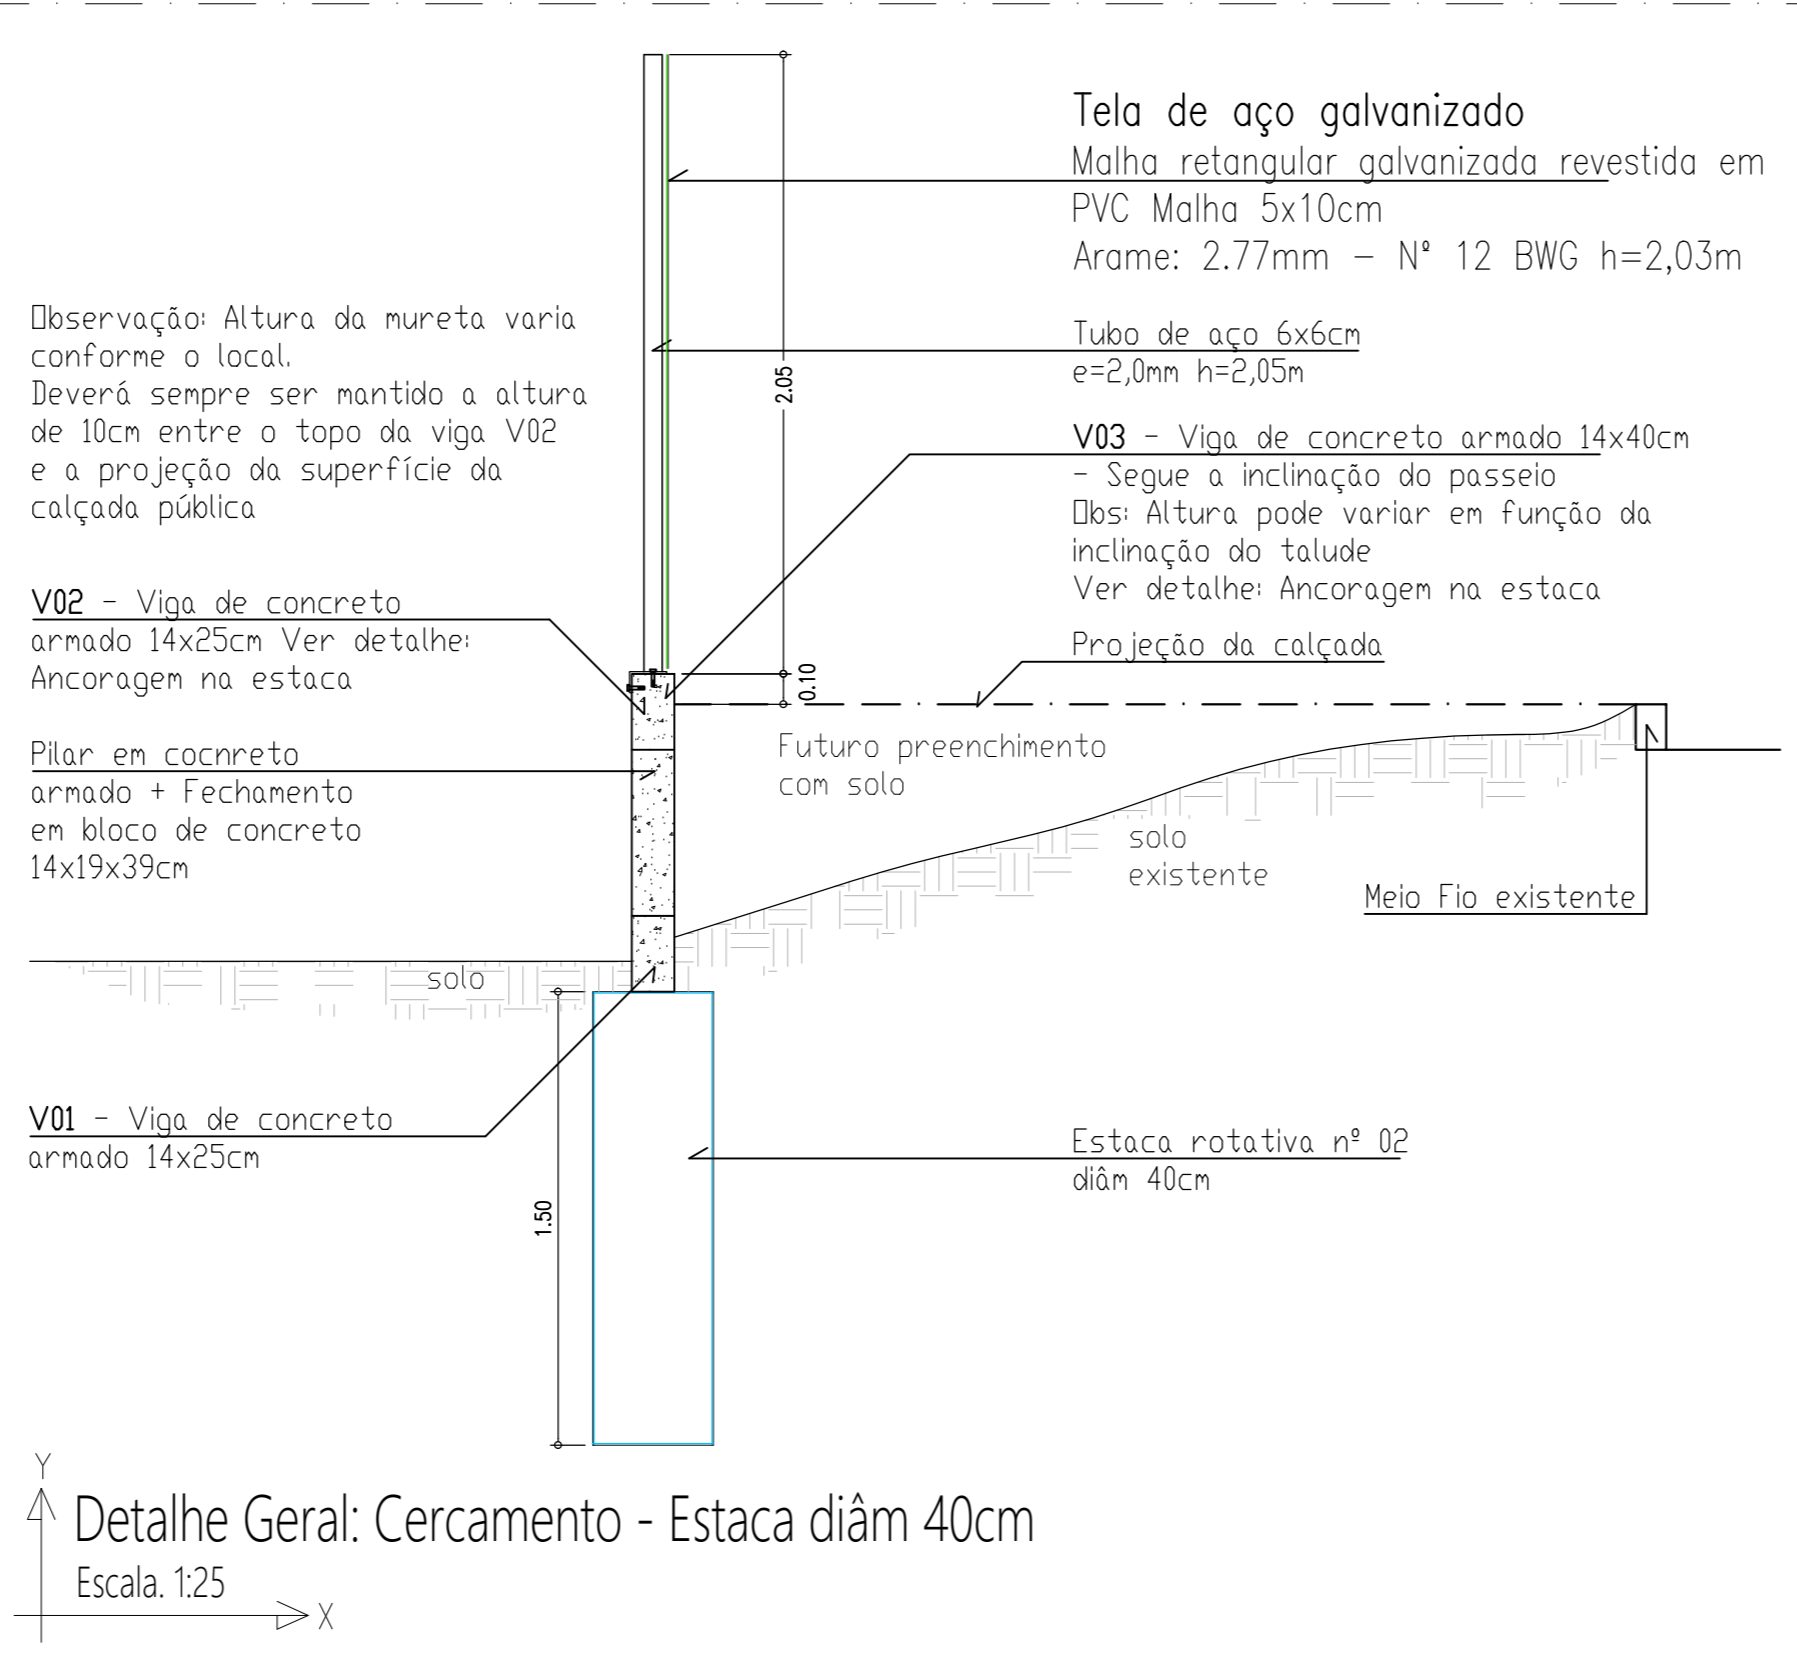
Tela de aço galvanizado
Malha retangular galvanizada revestida em PVC Malha 5x10cm
Arame: 2.77mm – N° 12 BWG h=2,03m

Observação: Altura da mureta varia conforme o local.
Deverá sempre ser mantido a altura de 10cm entre o topo da viga V02 e a projeção da superfície da calçada pública

Tubo de aço 6x6cm
e=2,0mm h=2,05m

2.05

V03 – Viga de concreto armado 14x40cm
– Segue a inclinação do passeio
Obs: Altura pode variar em função da inclinação do talude
Ver detalhe: Ancoragem na estaca

V02 – Viga de concreto armado 14x25cm Ver detalhe: Ancoragem na estaca

Projeção da calçada

0.10

Pilar em cocnreto armado + Fechamento em bloco de concreto 14x19x39cm

Futuro preenchimento com solo

solo existente

Meio Fio existente

solo

V01 – Viga de concreto armado 14x25cm

Estaca rotativa nº 02
diâm 40cm

1.50

Y

Detalhe Geral: Cercamento - Estaca diâm 40cm
Escala. 1:25

X